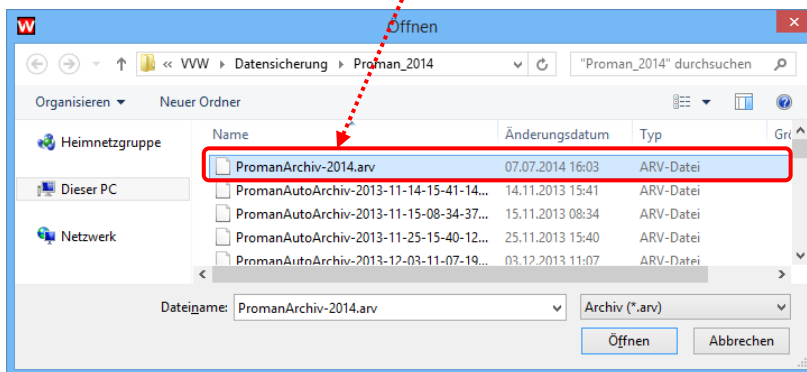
W
Öffnen
« VWW ▸ Datensicherung ▸ Proman_2014
"Proman_2014" durchsuchen
Organisieren ▾
Neuer Ordner
Heimnetzgruppe
Dieser PC
Netzwerk

| Name | Änderungsdatum | Typ | Gr |
|---|---|---|---|
| PromanArchiv-2014.arv | 07.07.2014 16:03 | ARV-Datei | |
| PromanAutoArchiv-2013-11-14-15-41-14... | 14.11.2013 15:41 | ARV-Datei | |
| PromanAutoArchiv-2013-11-15-08-34-37... | 15.11.2013 08:34 | ARV-Datei | |
| PromanAutoArchiv-2013-11-25-15-40-12... | 25.11.2013 15:40 | ARV-Datei | |
| PromanAutoArchiv-2013-12-03-11-07-19... | 03.12.2013 11:07 | ARV-Datei | |

Dateiname: PromanArchiv-2014.arv
Archiv (*.arv)
Öffnen
Abbrechen